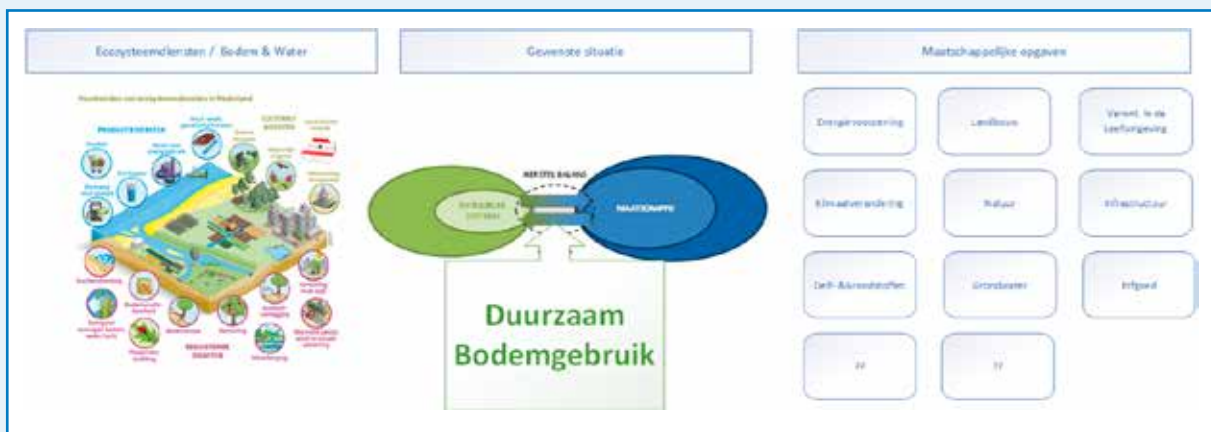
Ecosysteemdiensten / Bodem & Water

Gewenste situatie

Maatschappelijke opgaven

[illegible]

PRODUCERENDE

CULTURELE

REGULERENDE

HERSTEL BALANS

NATUURLIJK SYSTEEM

MAATSCHAPPIJ

Duurzaam Bodemgebruik

Energievoorziening

Landbouw

Verontr. in de Leefomgeving

Klimaatverandering

Natuur

Infrastructuur

Delfstoffen/Grondstoffen

Grondwater

Erfgoed

??

??